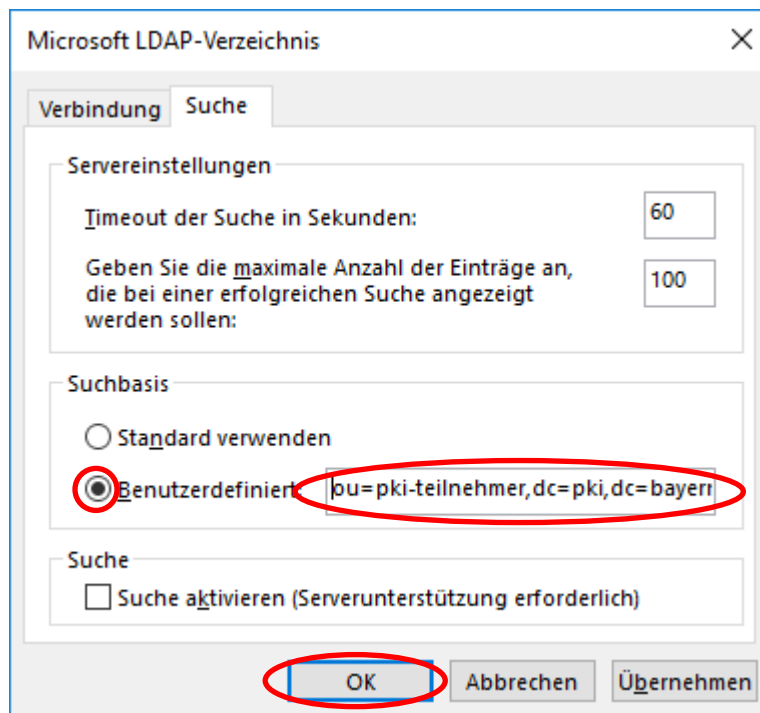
Microsoft LDAP-Verzeichnis

Verbindung Suche

Servereinstellungen

Timeout der Suche in Sekunden: 60

Geben Sie die maximale Anzahl der Einträge an, die bei einer erfolgreichen Suche angezeigt werden sollen: 100

Suchbasis

Standard verwenden

Benutzerdefiniert: ou=pki-teilnehmer,dc=pki,dc=bayern

Suche

Suche aktivieren (Serverunterstützung erforderlich)

OK Abbrechen Übernehmen